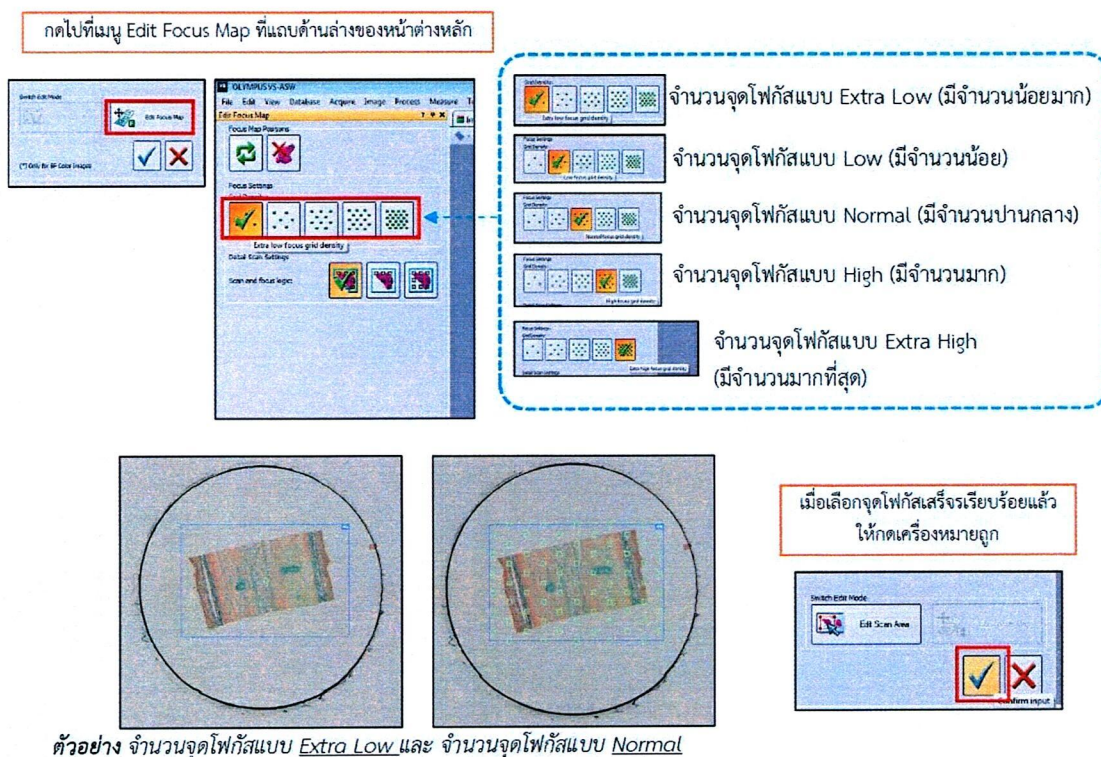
กดไปที่เมนู Edit Focus Map ที่แถบด้านล่างของหน้าต่างหลัก

Switch Edit Mode

Edit Focus Map

(*) Only for BF Color Images

OLYMPUS VS-ASW

File Edit View Database Acquire Image Process Measure

Edit Focus Map

Focus Map Positions

Focus Settings

Extra low focus grid density

Detail Scan Settings

Scan and focus logic

Focus Settings
Grid Density

Extra low focus grid density

จำนวนจุดโฟกัสแบบ Extra Low (มีจำนวนน้อยมาก)

Low focus grid density

จำนวนจุดโฟกัสแบบ Low (มีจำนวนน้อย)

Normal focus grid density

จำนวนจุดโฟกัสแบบ Normal (มีจำนวนปานกลาง)

High focus grid density

จำนวนจุดโฟกัสแบบ High (มีจำนวนมาก)

Extra high focus grid density

จำนวนจุดโฟกัสแบบ Extra High (มีจำนวนมากที่สุด)

เมื่อเลือกจุดโฟกัสเสร็จเรียบร้อยแล้ว ให้กดเครื่องหมายถูก

Switch Edit Mode

Edit Scan Area

Confirm input

ตัวอย่าง จำนวนจุดโฟกัสแบบ Extra Low และ จำนวนจุดโฟกัสแบบ Normal